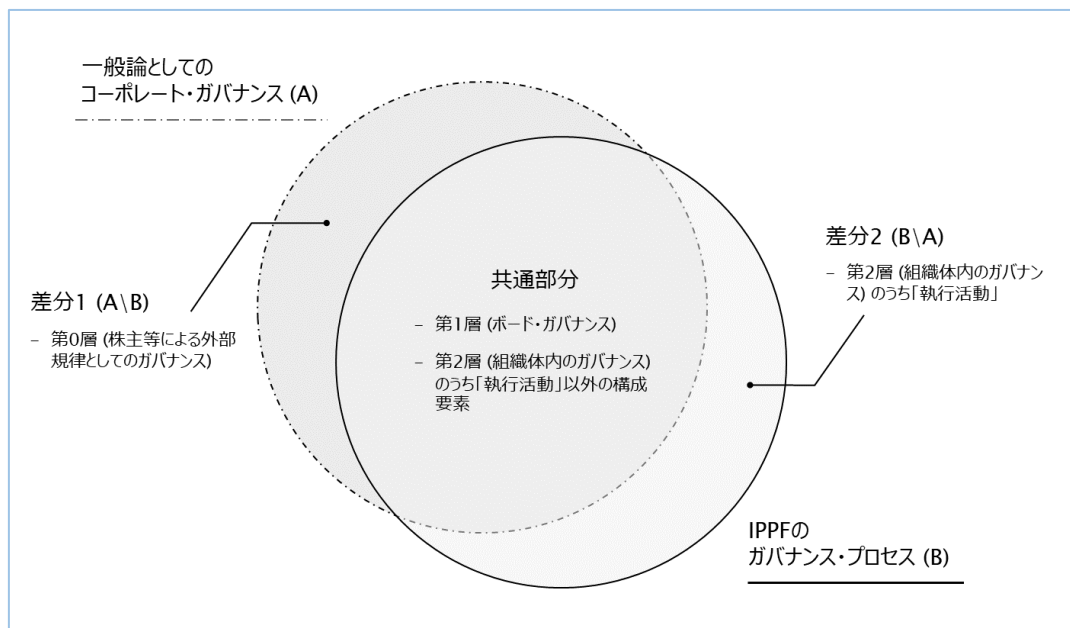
一般論としての
コーポレート・ガバナンス (A)

差分1 (A\B)

– 第0層 (株主等による外部規律としてのガバナンス)

共通部分

– 第1層 (ボード・ガバナンス)

– 第2層 (組織体内のガバナンス) のうち「執行活動」以外の構成要素

差分2 (B\A)

– 第2層 (組織体内のガバナンス) のうち「執行活動」

IPPFの
ガバナンス・プロセス (B)